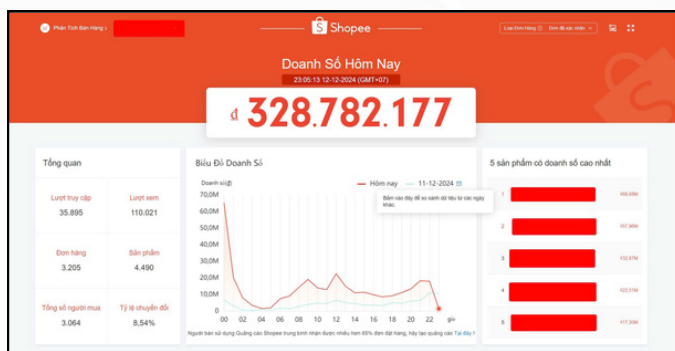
Phân Tích Bán Hàng >

Shopee

Loại Đơn Hàng Đơn đã xác nhận

Doanh Số Hôm Nay

23:05:13 12-12-2024 (GMT+07)

₫ 328.782.177

Tổng quan

| Lượt truy cập | Lượt xem |
|---|---|
| 35.895 | 110.021 |
| Đơn hàng | Sản phẩm |
| 3.205 | 4.490 |
| Tổng số người mua | Tỷ lệ chuyển đổi |
| 3.064 | 8,54% |

Biểu Đồ Doanh Số

Doanh số(₫)

Hôm nay

11-12-2024

Bấm vào đây để so sánh dữ liệu từ các ngày khác.

70,0M
60,0M
50,0M
40,0M
30,0M
20,0M
10,0M
0

00 02 04 06 08 10 12 14 16 18 20 22 giờ

Người bán sử dụng Quảng cáo Shopee trung bình nhận được nhiều hơn 45% đơn đặt hàng, hãy tạo quảng cáo Tại đây

5 sản phẩm có doanh số cao nhất

1 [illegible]
2 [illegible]
3 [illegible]
4 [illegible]
5 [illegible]